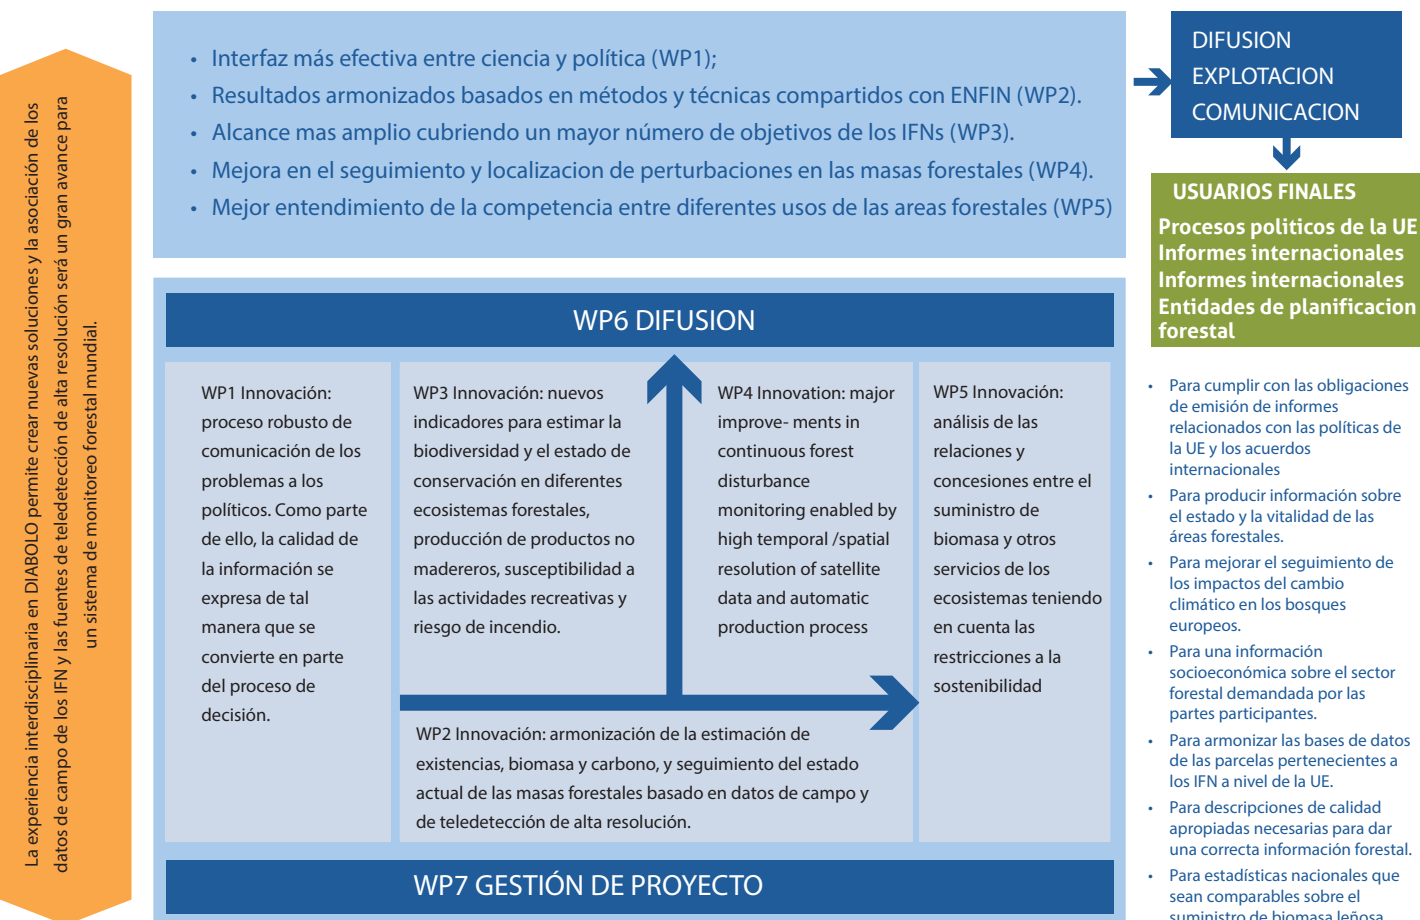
La experiencia interdisciplinaria en DIABOLO permite crear nuevas soluciones y la asociación de los datos de campo de los IFN y las fuentes de teledetección de alta resolución será un gran avance para un sistema de monitoreo forestal mundial.

• Interfaz más efectiva entre ciencia y política (WP1);
• Resultados armonizados basados en métodos y técnicas compartidos con ENFIN (WP2).
• Alcance mas amplio cubriendo un mayor número de objetivos de los IFNs (WP3).
• Mejora en el seguimiento y localizacion de perturbaciones en las masas forestales (WP4).
• Mejor entendimiento de la competencia entre diferentes usos de las areas forestales (WP5)

DIFUSION
EXPLOTACION
COMUNICACION

USUARIOS FINALES
Procesos politicos de la UE
Informes internacionales
Informes internacionales
Entidades de planificacion forestal

WP6 DIFUSION

WP1 Innovación: proceso robusto de comunicación de los problemas a los políticos. Como parte de ello, la calidad de la información se expresa de tal manera que se convierte en parte del proceso de decisión.

WP3 Innovación: nuevos indicadores para estimar la biodiversidad y el estado de conservación en diferentes ecosistemas forestales, producción de productos no madereros, susceptibilidad a las actividades recreativas y riesgo de incendio.

WP4 Innovation: major improve- ments in continuous forest disturbance monitoring enabled by high temporal /spatial resolution of satellite data and automatic production process

WP5 Innovación: análisis de las relaciones y concesiones entre el suministro de biomasa y otros servicios de los ecosistemas teniendo en cuenta las restricciones a la sostenibilidad

WP2 Innovación: armonización de la estimación de existencias, biomasa y carbono, y seguimiento del estado actual de las masas forestales basado en datos de campo y de teledetección de alta resolución.

WP7 GESTIÓN DE PROYECTO

• Para cumplir con las obligaciones de emisión de informes relacionados con las políticas de la UE y los acuerdos internacionales
• Para producir información sobre el estado y la vitalidad de las áreas forestales.
• Para mejorar el seguimiento de los impactos del cambio climático en los bosques europeos.
• Para una información socioeconómica sobre el sector forestal demandada por las partes participantes.
• Para armonizar las bases de datos de las parcelas pertenecientes a los IFN a nivel de la UE.
• Para descripciones de calidad apropiadas necesarias para dar una correcta información forestal.
• Para estadísticas nacionales que sean comparables sobre el suministro de biomasa leñosa